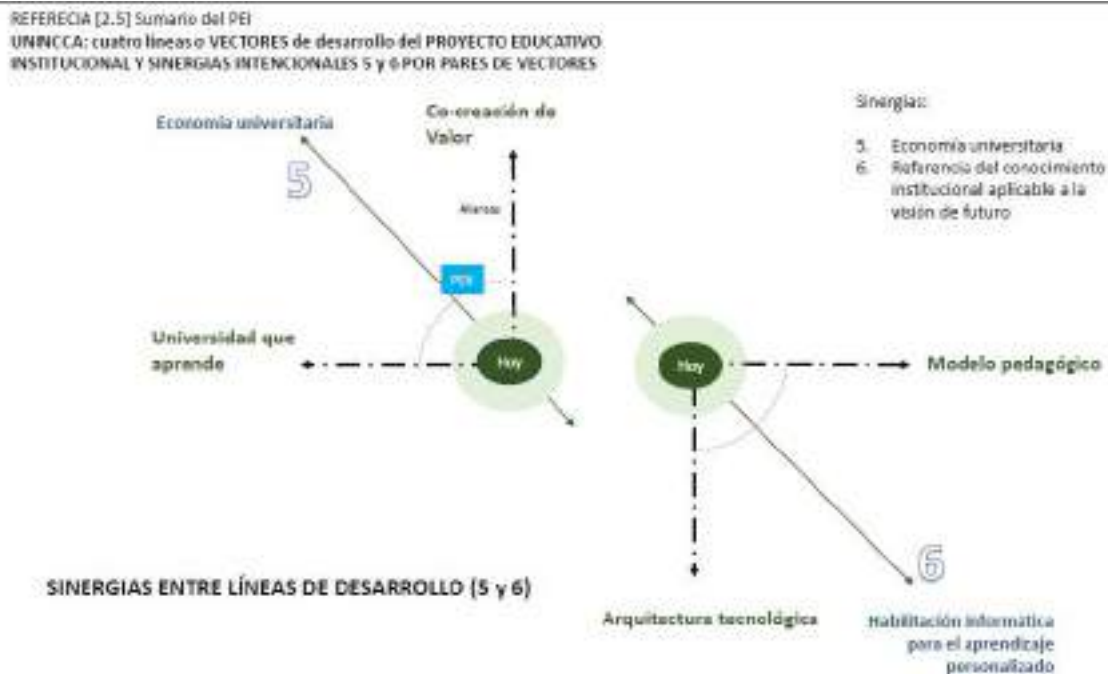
REFERECIA [2.5] Sumario del PEI
UNINCCA: cuatro lineas o VECTORES de desarrollo del PROYECTO EDUCATIVO INSTITUCIONAL Y SINERGIAS INTENCIONALES 5 y 6 POR PARES DE VECTORES

Economia universitaria

5

Co-creación de Valor

Alianza

PEI

Universidad que aprende

Hoy

Hoy

Modelo pedagógico

Sinergias:

5. Economia universitaria
6. Referencia del conocimiento institucional aplicable a la visión de futuro

6

SINERGIAS ENTRE LÍNEAS DE DESARROLLO (5 y 6)

Arquitectura tecnológica

Habilitación informatica para el aprendizaje personalizado